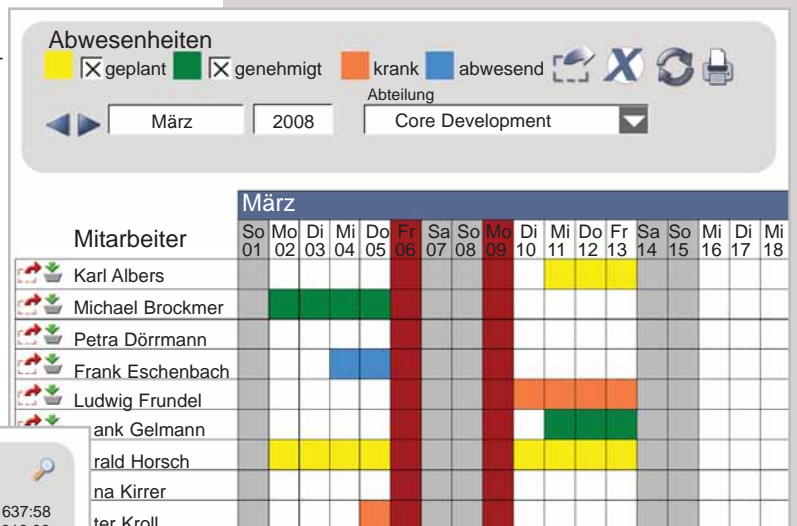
Abwesenheiten

geplant genehmigt krank abwesend

Abteilung

März 2008 Core Development

März

| Mitarbeiter | So 01 | Mo 02 | Di 03 | Mi 04 | Do 05 | Fr 06 | Sa 07 | So 08 | Mo 09 | Di 10 | Mi 11 | Do 12 | Fr 13 | Sa 14 | So 15 | Mi 16 | Di 17 | Mi 18 |
|---|---|---|---|---|---|---|---|---|---|---|---|---|---|---|---|---|---|---|
| Karl Albers | | | | | | | | | | | | | | | | | | |
| Michael Brockmer | | | | | | | | | | | | | | | | | | |
| Petra Dörrmann | | | | | | | | | | | | | | | | | | |
| Frank Eschenbach | | | | | | | | | | | | | | | | | | |
| Ludwig Frundel | | | | | | | | | | | | | | | | | | |
| ank Gelmann | | | | | | | | | | | | | | | | | | |
| rald Horsch | | | | | | | | | | | | | | | | | | |
| na Kirrer | | | | | | | | | | | | | | | | | | |
| ter Kroll | | | | | | | | | | | | | | | | | | |

637:58
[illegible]